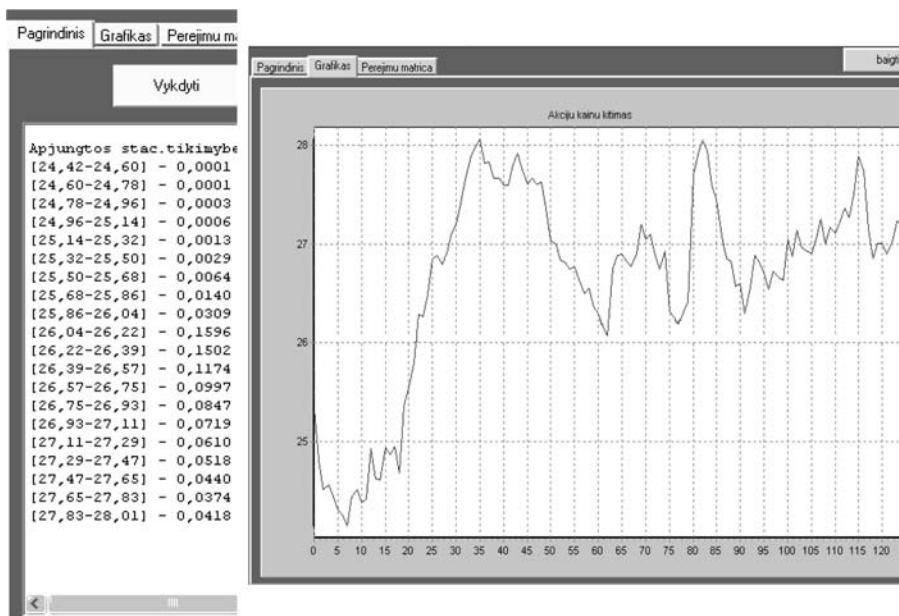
Pagrindinis | Grafikas | Perejimu m

Vykdyti

Apjungtos stac.tikimybe
[24,42-24,60] - 0,0001
[24,60-24,78] - 0,0001
[24,78-24,96] - 0,0003
[24,96-25,14] - 0,0006
[25,14-25,32] - 0,0013
[25,32-25,50] - 0,0029
[25,50-25,68] - 0,0064
[25,68-25,86] - 0,0140
[25,86-26,04] - 0,0309
[26,04-26,22] - 0,1596
[26,22-26,39] - 0,1502
[26,39-26,57] - 0,1174
[26,57-26,75] - 0,0997
[26,75-26,93] - 0,0847
[26,93-27,11] - 0,0719
[27,11-27,29] - 0,0610
[27,29-27,47] - 0,0518
[27,47-27,65] - 0,0440
[27,65-27,83] - 0,0374
[27,83-28,01] - 0,0418

Pagrindinis | Grafikas | Perejimu matrica

baigt

Akciju kainu kitimas

28
27
26
25

0 5 10 15 20 25 30 35 40 45 50 55 60 65 70 75 80 85 90 95 100 105 110 115 120